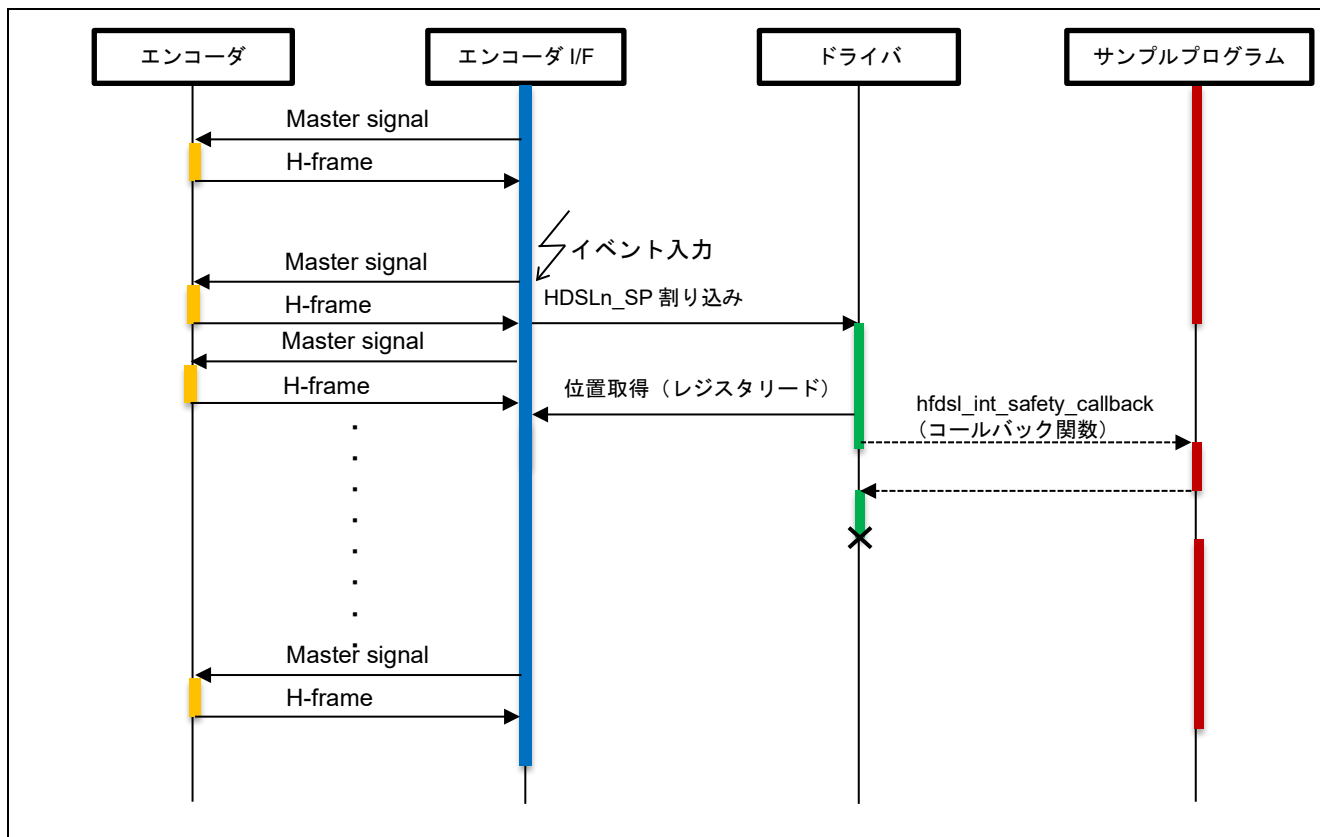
エンコーダ

エンコーダ I/F

ドライバ

サンプルプログラム

Master signal

H-frame

イベント入力

Master signal

HDSLn_SP 割り込み

H-frame

Master signal

H-frame

位置取得（レジスタリード）

hfdsl_int_safety_callback
（コールバック関数）

Master signal

H-frame